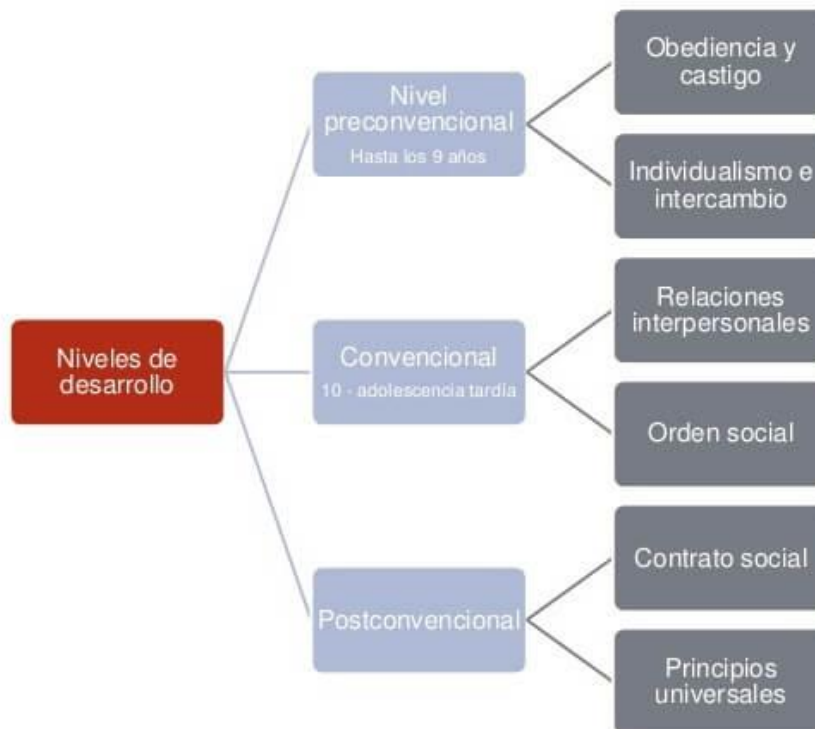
Niveles de desarrollo

Nivel preconvencional
Hasta los 9 años

Obediencia y castigo

Individualismo e intercambio

Convencional
10 - adolescencia tardía

Relaciones interpersonales

Orden social

Postconvencional

Contrato social

Principios universales